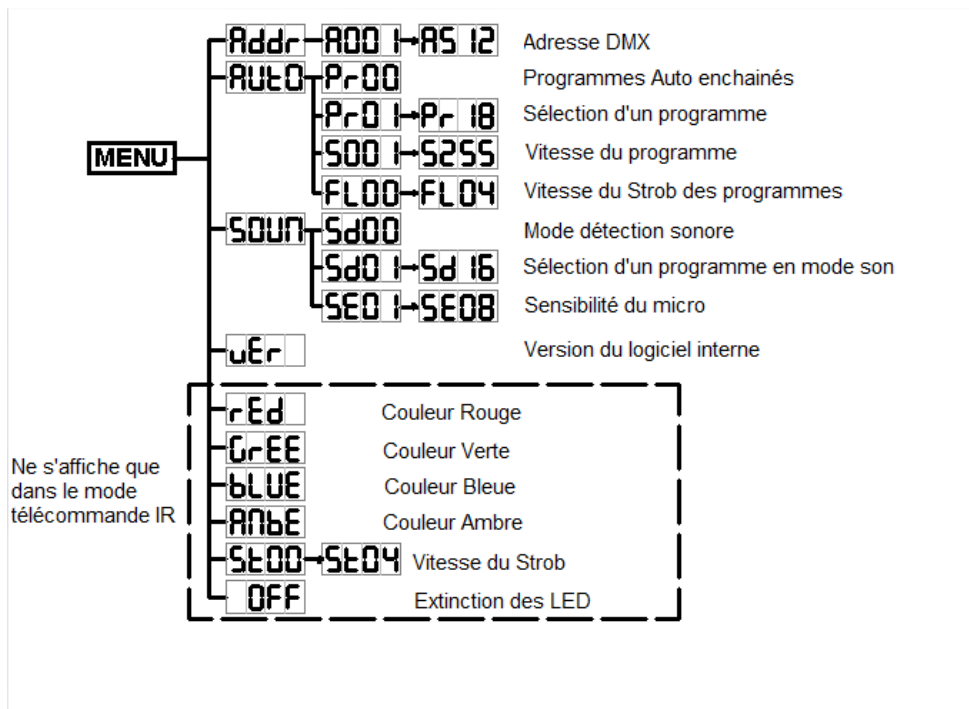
MENU

Addr A001 A512 Adresse DMX

AUtO Pr00 Programmes Auto enchainés

Pr01 Pr 18 Sélection d'un programme

S001 S255 Vitesse du programme

FL00 FL04 Vitesse du Strob des programmes

SOUN Sd00 Mode détection sonore

Sd01 Sd 16 Sélection d'un programme en mode son

SE01 SE08 Sensibilité du micro

uEr Version du logiciel interne

rEd Couleur Rouge

GrEE Couleur Verte

bLUE Couleur Bleue

AnbE Couleur Ambre

St00 St04 Vitesse du Strob

OFF Extinction des LED

Ne s'affiche que dans le mode télécommande IR